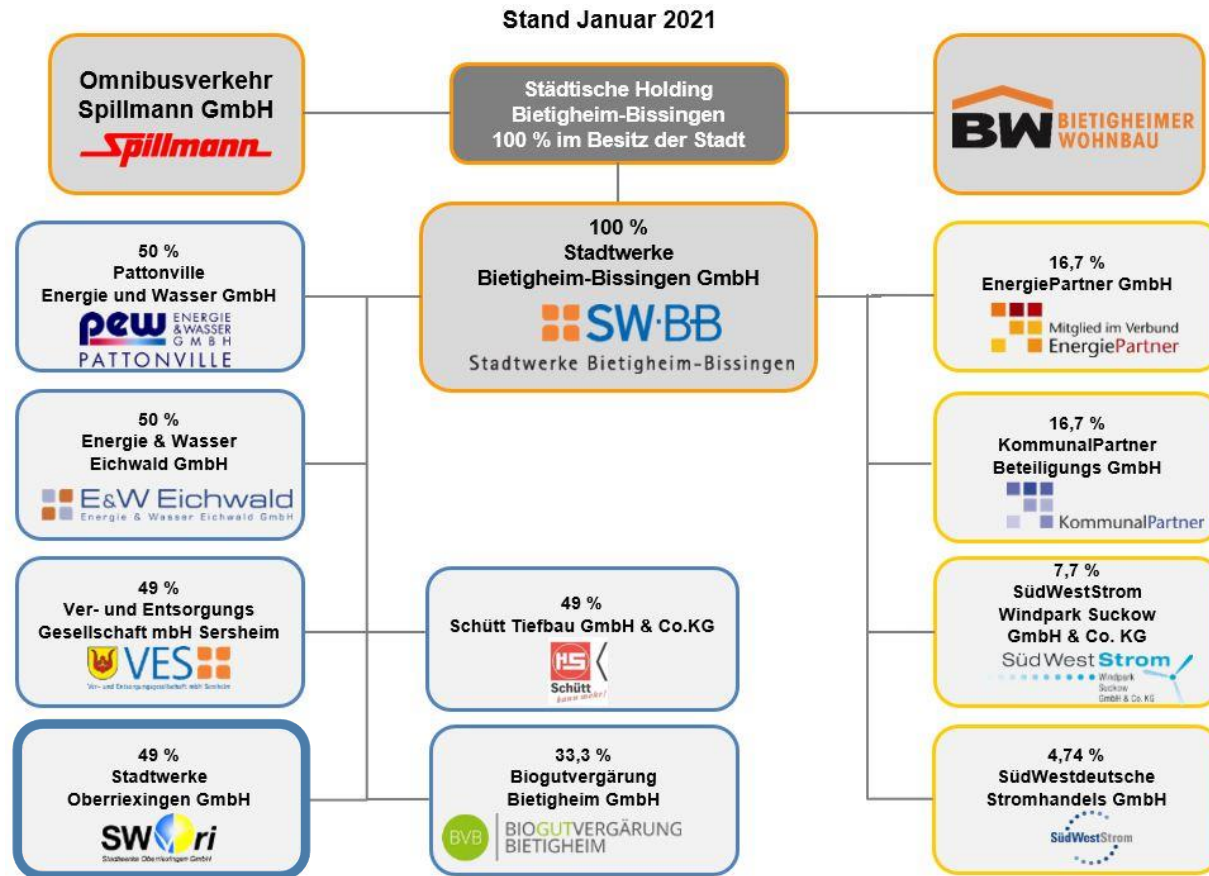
Stand Januar 2021

Omnibusverkehr Spillmann GmbH
Spillmann

Städtische Holding Bietigheim-Bissingen 100 % im Besitz der Stadt

BW BIETIGHEIMER WOHNBAU

50 %
Pattonville
Energie und Wasser GmbH
pew ENERGIE & WASSER GMBH
PATTONVILLE

100 %
Stadtwerke
Bietigheim-Bissingen GmbH
SW·BB
Stadtwerke Bietigheim-Bissingen

16,7 %
EnergiePartner GmbH
Mitglied im Verbund EnergiePartner

50 %
Energie & Wasser
Eichwald GmbH
E&W Eichwald
Energie & Wasser Eichwald GmbH

16,7 %
KommunalPartner
Beteiligungs GmbH
KommunalPartner

49 %
Ver- und Entsorgungs
Gesellschaft mbH Sersheim
VES
Ver- und Entsorgungsgesellschaft mbH Sersheim

49 %
Schütt Tiefbau GmbH & Co.KG
Schütt
kann mehr!

7,7 %
SüdWestStrom
Windpark Suckow
GmbH & Co. KG
SüdWestStrom
Windpark Suckow GmbH & Co. KG

49 %
Stadtwerke
Oberriexingen GmbH
SWOri
Stadtwerke Oberriexingen GmbH

33,3 %
Biogutvergärung
Bietigheim GmbH
BVB BIOGUTVERGÄRUNG BIETIGHEIM

4,74 %
SüdWestdeutsche
Stromhandels GmbH
SüdWestStrom